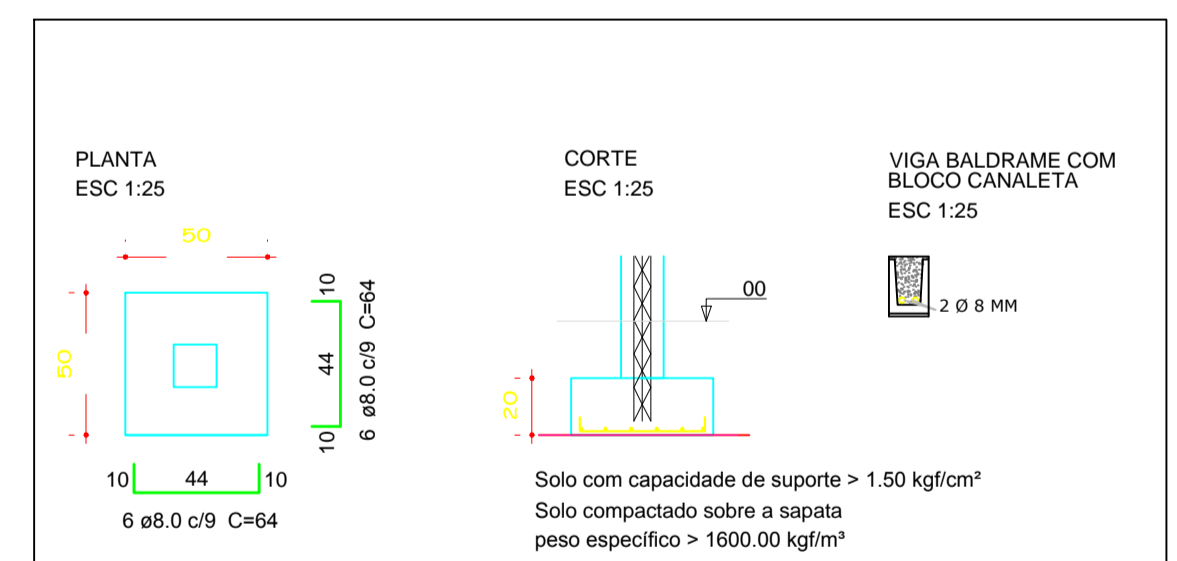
PLANTA
ESC 1:25

50

50

10
44
10
6 ø8.0 c/9 C=64

10 44 10
6 ø8.0 c/9 C=64

CORTE
ESC 1:25

00

20

VIGA BALDRAME COM BLOCO CANALETA
ESC 1:25

2 Ø 8 MM

Solo com capacidade de suporte > 1.50 kgf/cm²
Solo compactado sobre a sapata
peso específico > 1600.00 kgf/m³